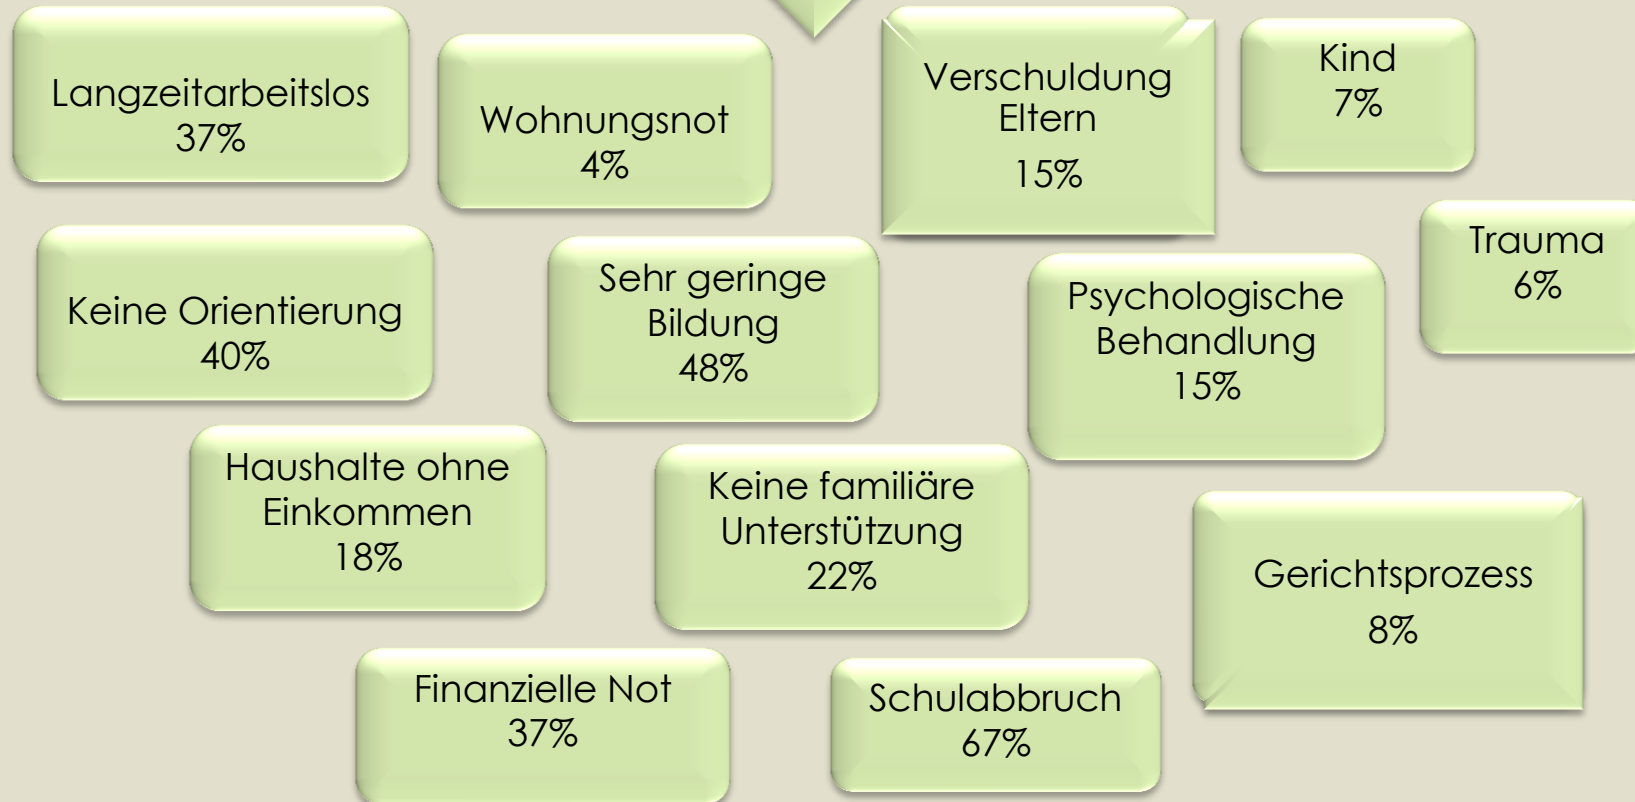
Langzeitarbeitslos
37%

Wohnungsnot
4%

Verschuldung Eltern
15%

Kind
7%

Trauma
6%

Keine Orientierung
40%

Sehr geringe Bildung
48%

Psychologische Behandlung
15%

Haushalte ohne Einkommen
18%

Keine familiäre Unterstützung
22%

Gerichtsprozess
8%

Finanzielle Not
37%

Schulabbruch
67%